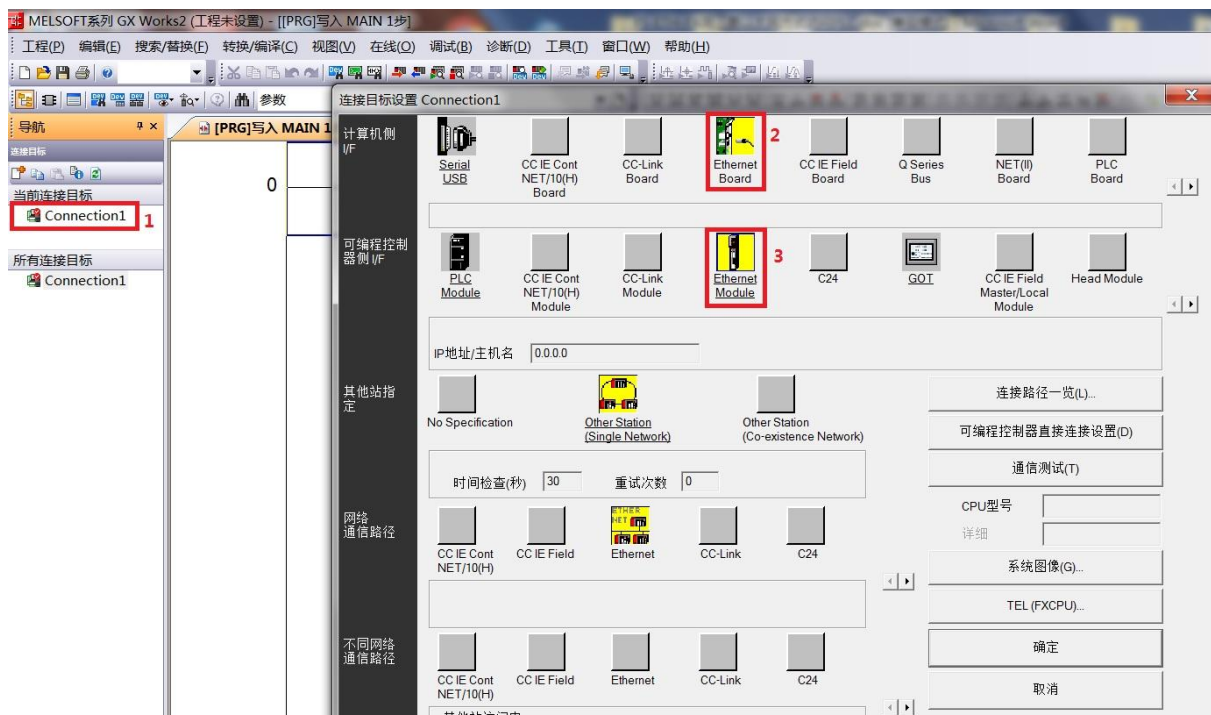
MELSOFT系列 GX Works2 (工程未设置) - [[PRG]写入 MAIN 1步]

工程(P) 编辑(E) 搜索/替换(F) 转换/编译(C) 视图(V) 在线(O) 调试(B) 诊断(D) 工具(T) 窗口(W) 帮助(H)

参数

导航

连接目标

当前连接目标

Connection1 1

所有连接目标

Connection1

[PRG]写入 MAIN 1

0

连接目标设置 Connection1

计算机侧 I/F

Serial USB

CC IE Cont NET/10(H) Board

CC-Link Board

Ethernet Board 2

CC IE Field Board

Q Series Bus

NET(II) Board

PLC Board

可编程控制器侧 I/F

PLC Module

CC IE Cont NET/10(H) Module

CC-Link Module

Ethernet Module 3

C24

GOT

CC IE Field Master/Local Module

Head Module

IP地址/主机名 0.0.0.0

其他站指定

No Specification

Other Station (Single Network)

Other Station (Co-existence Network)

时间检查(秒) 30

重试次数 0

网络通信路径

CC IE Cont NET/10(H)

CC IE Field

Ethernet

CC-Link

C24

不同网络通信路径

CC IE Cont NET/10(H)

CC IE Field

Ethernet

CC-Link

C24

连接路径一览(L)...

可编程控制器直接连接设置(D)

通信测试(T)

CPU型号

详细

系统图像(G)...

TEL (FXCPU)...

确定

取消

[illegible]